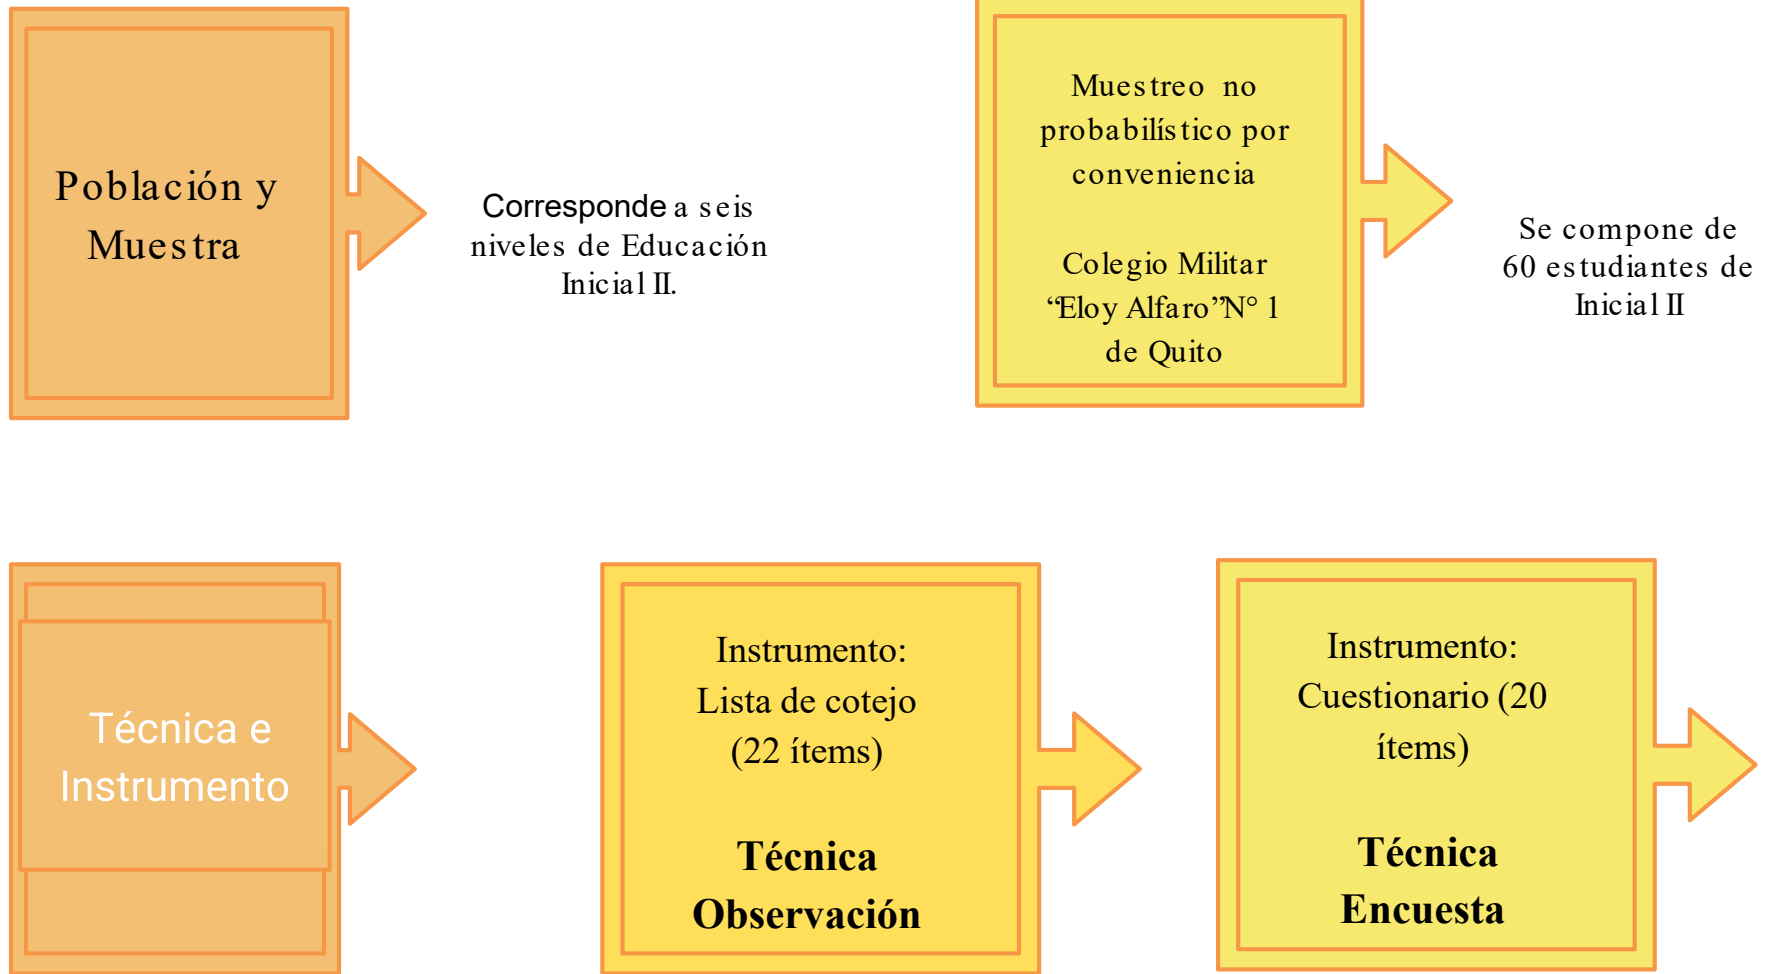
Población y Muestra

Corresponde a seis niveles de Educación Inicial II.

Muestreo no probabilístico por conveniencia

Colegio Militar "Eloy Alfaro"N° 1 de Quito

Se compone de 60 estudiantes de Inicial II

Técnica e Instrumento

Instrumento: Lista de cotejo (22 ítems)

Técnica Observación

Instrumento: Cuestionario (20 ítems)

Técnica Encuesta